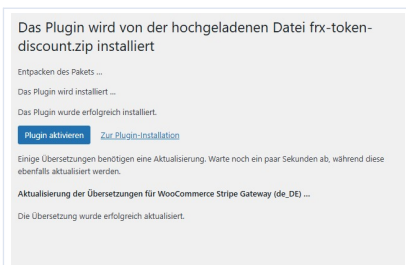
Das Plugin wird von der hochgeladenen Datei frx-token-discount.zip installiert

Entpacken des Pakets ...

Das Plugin wird installiert ...

Das Plugin wurde erfolgreich installiert.

Plugin aktivieren Zur Plugin-Installation

Einige Übersetzungen benötigen eine Aktualisierung. Warte noch ein paar Sekunden ab, während diese ebenfalls aktualisiert werden.

Aktualisierung der Übersetzungen für WooCommerce Stripe Gateway (de_DE) ...

Die Übersetzung wurde erfolgreich aktualisiert.